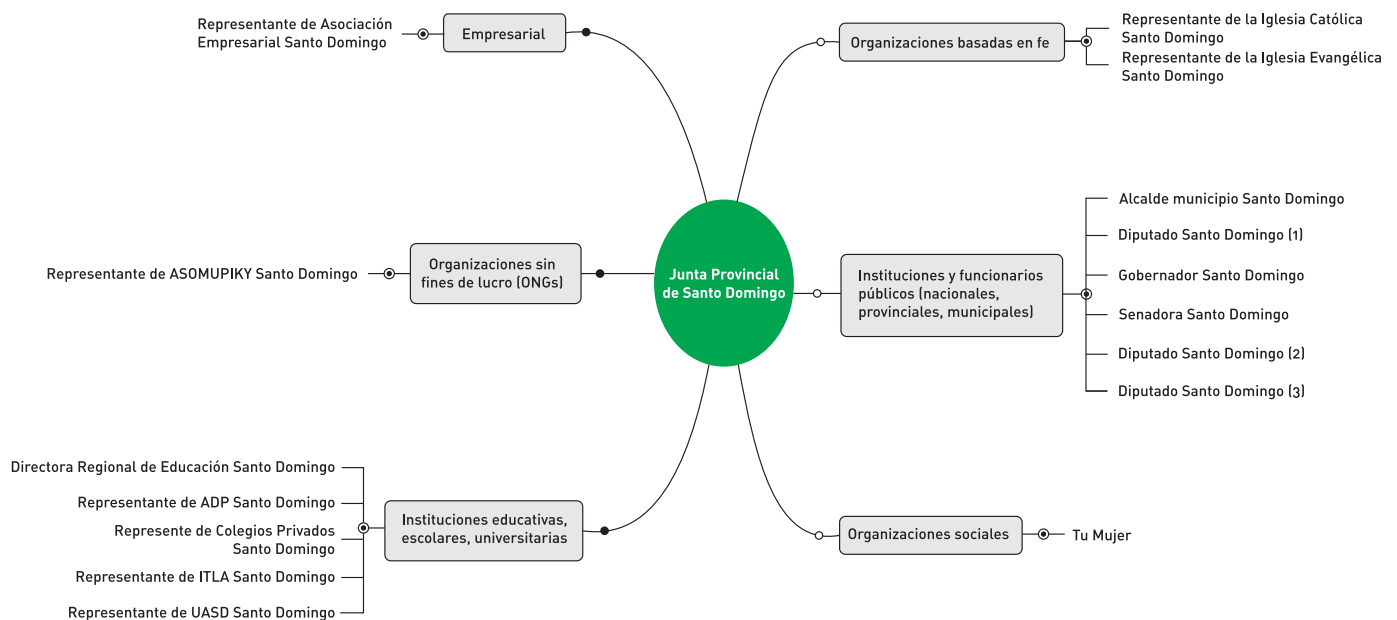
Junta Provincial de Santo Domingo

Empresarial

Representante de Asociación Empresarial Santo Domingo

Organizaciones basadas en fe

Representante de la Iglesia Católica Santo Domingo

Representante de la Iglesia Evangélica Santo Domingo

Organizaciones sin fines de lucro (ONGs)

Representante de ASOMUPIKY Santo Domingo

Instituciones y funcionarios públicos (nacionales, provinciales, municipales)

Alcalde municipio Santo Domingo

Diputado Santo Domingo (1)

Gobernador Santo Domingo

Senadora Santo Domingo

Diputado Santo Domingo (2)

Diputado Santo Domingo (3)

Instituciones educativas, escolares, universitarias

Directora Regional de Educación Santo Domingo

Representante de ADP Santo Domingo

Represente de Colegios Privados Santo Domingo

Representante de ITLA Santo Domingo

Representante de UASD Santo Domingo

Organizaciones sociales

Tu Mujer